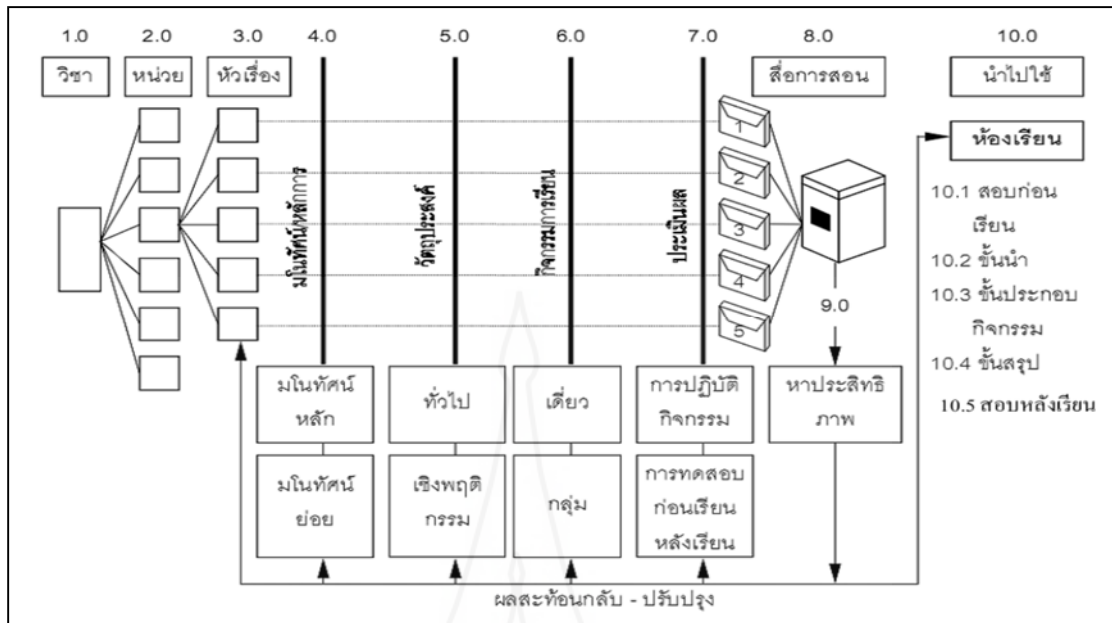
1.0 2.0 3.0 4.0 5.0 6.0 7.0 8.0 10.0

วิชา หน่วย หัวเรื่อง สื่อการสอน นำไปใช้

มโนทัศน์หลักการ

วัตถุประสงค์

กิจกรรมการเรียน

ประเมินผล

1 2 3 4 5

9.0

ห้องเรียน

10.1 สอบก่อนเรียน

10.2 ขั้นนำ

10.3 ขั้นประกอบกิจกรรม

10.4 ขั้นสรุป

10.5 สอบหลังเรียน

| มโนทัศน์หลัก | ทั่วไป | เดี่ยว | การปฏิบัติกิจกรรม | หาประสิทธิภาพ |
|---|---|---|---|---|
| มโนทัศน์ย่อย | เชิงพฤติกรรม | กลุ่ม | การทดสอบก่อนเรียนหลังเรียน | |

ผลสะท้อนกลับ - ปรับปรุง